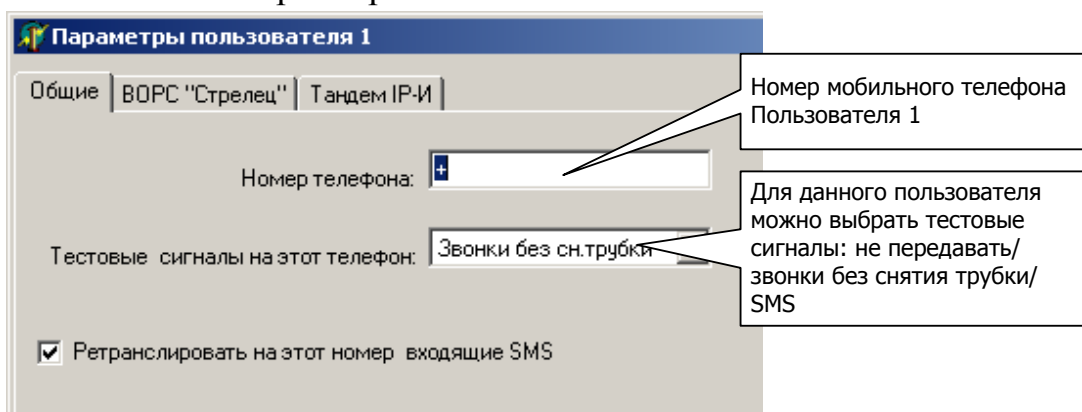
Параметры пользователя 1

Общие | ВОРС "Стрелец" | Тандем IP-И

Номер мобильного телефона Пользователя 1

Номер телефона: +

Для данного пользователя можно выбрать тестовые сигналы: не передавать/ звонки без снятия трубки/ SMS

Тестовые сигналы на этот телефон: Звонки без сн.трубки

☑ Ретранслировать на этот номер входящие SMS